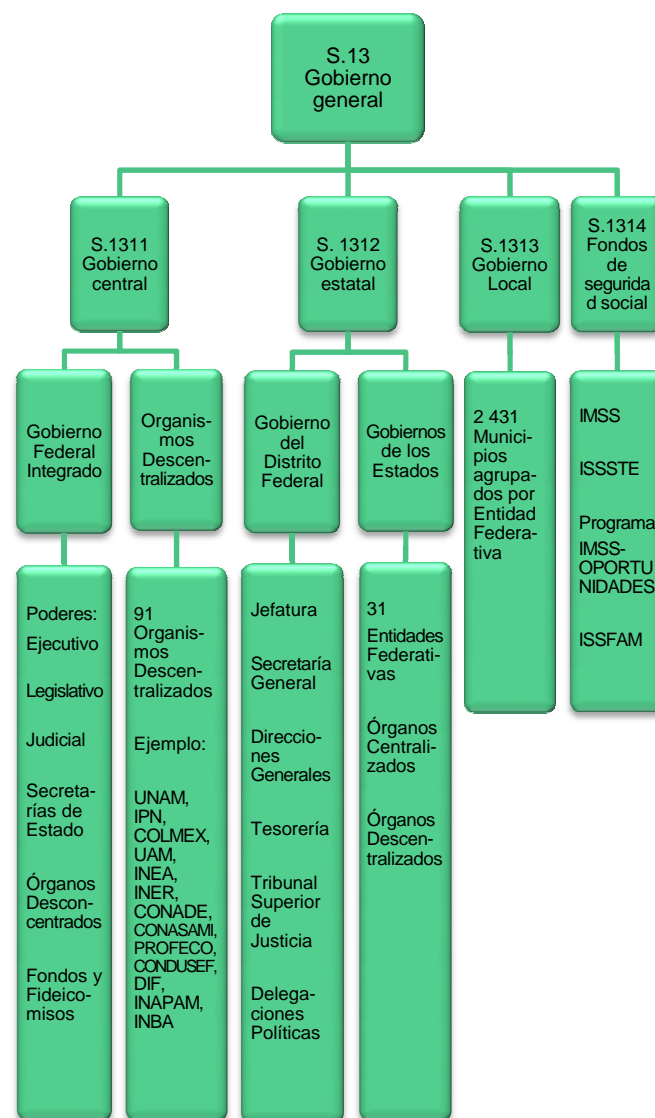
S.13
Gobierno general

S.1311
Gobierno central

S. 1312
Gobierno estatal

S.1313
Gobierno Local

S.1314
Fondos de seguridad social

Gobierno Federal Integrado

Organismos Descentralizados

Gobierno del Distrito Federal

Gobiernos de los Estados

2 431 Municipios agrupados por Entidad Federativa

IMSS

ISSSTE

Programa IMSS-OPORTUNIDADES

ISSFAM

Poderes:

Ejecutivo

Legislativo

Judicial

Secretarías de Estado

Órganos Desconcentrados

Fondos y Fideicomisos

91 Organismos Descentralizados

Ejemplo:

UNAM, IPN, COLMEX, UAM, INEA, INER, CONADE, CONASAMI, PROFECO, CONDUSEF, DIF, INAPAM, INBA

Jefatura

Secretaría General

Direcciones Generales

Tesorería

Tribunal Superior de Justicia

Delegaciones Políticas

31 Entidades Federativas

Órganos Centralizados

Órganos Descentralizados